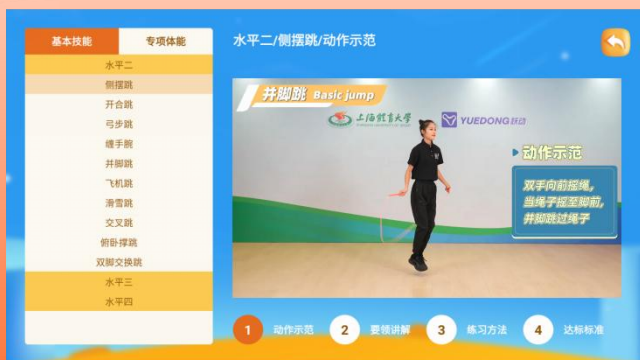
基本技能
专项体能
水平二
侧摆跳
开合跳
弓步跳
缠手腕
并脚跳
飞机跳
滑雪跳
交叉跳
俯卧撑跳
双脚交换跳
水平三
水平四

水平二/侧摆跳/动作示范

并脚跳 Basic jump
上海体育大学
YUEDONG 悦动
动作示范
双手向前摇绳，当绳子摇至脚前，并脚跳过绳子

1 动作示范
2 要领讲解
3 练习方法
4 达标标准